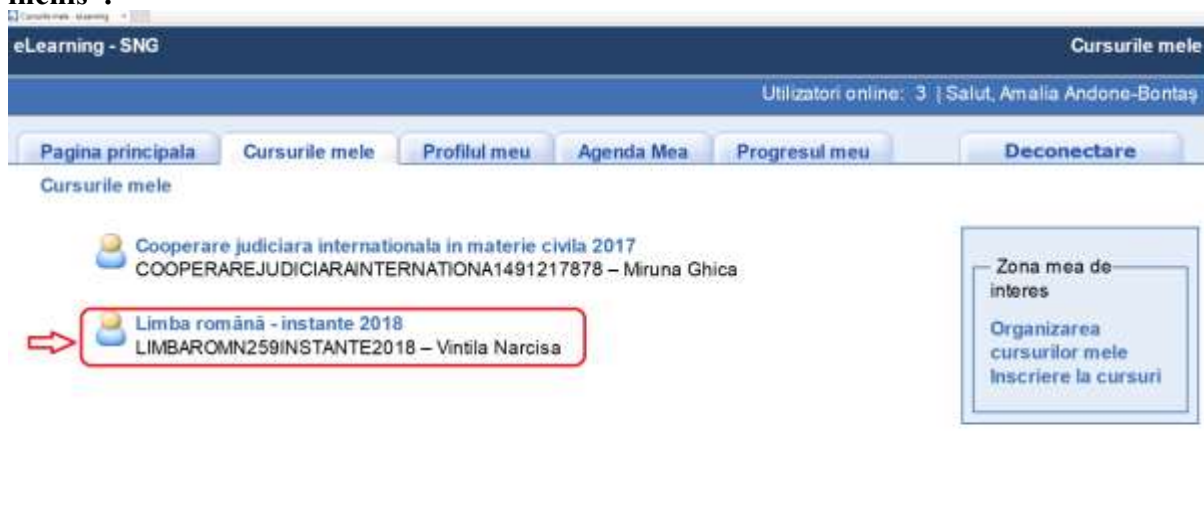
meniu".

Cursurile mele - eLearning

eLearning - SNG

Cursurile mele

Utilizatori online: 3 | Salut, Amalia Andone-Bontaş

Pagina principala | Cursurile mele | Profilul meu | Agenda Mea | Progresul meu | Deconectare

Cursurile mele

Cooperare judiciara internationala in materie civila 2017
COOPERAREJUDICIARAINTERNATIONA1491217878 – Miruna Ghica

Limba română - instante 2018
LIMBAROMN259INSTANTE2018 – Vintila Narcisa

Zona mea de interes

Organizarea cursurilor mele
Inscriere la cursuri